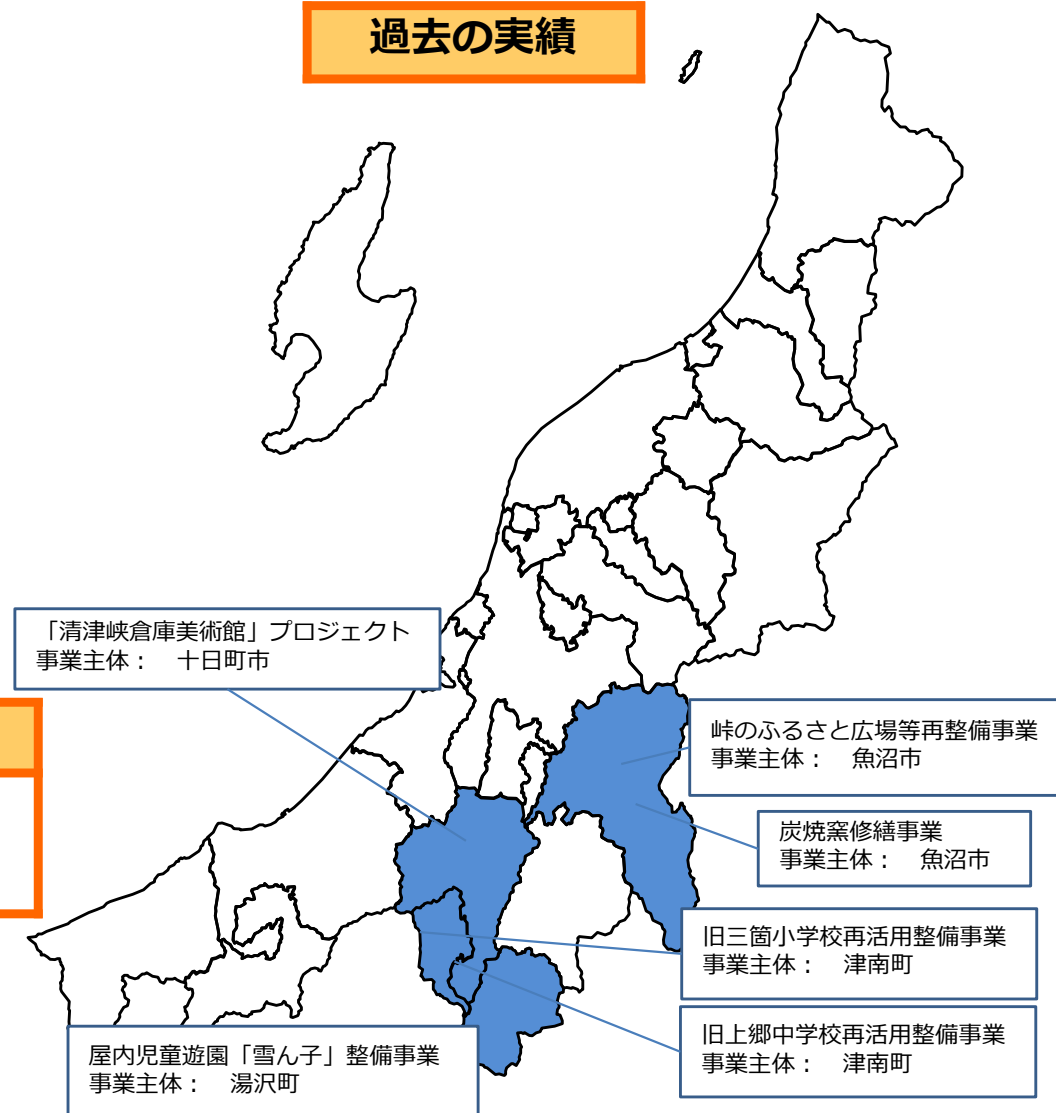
過去の実績

「清津峡倉庫美術館」プロジェクト
事業主体：　十日町市

峠のふるさと広場等再整備事業
事業主体：　魚沼市

炭焼窯修繕事業
事業主体：　魚沼市

旧三箇小学校再活用整備事業
事業主体：　津南町

旧上郷中学校再活用整備事業
事業主体：　津南町

屋内児童遊園「雪ん子」整備事業
事業主体：　湯沢町